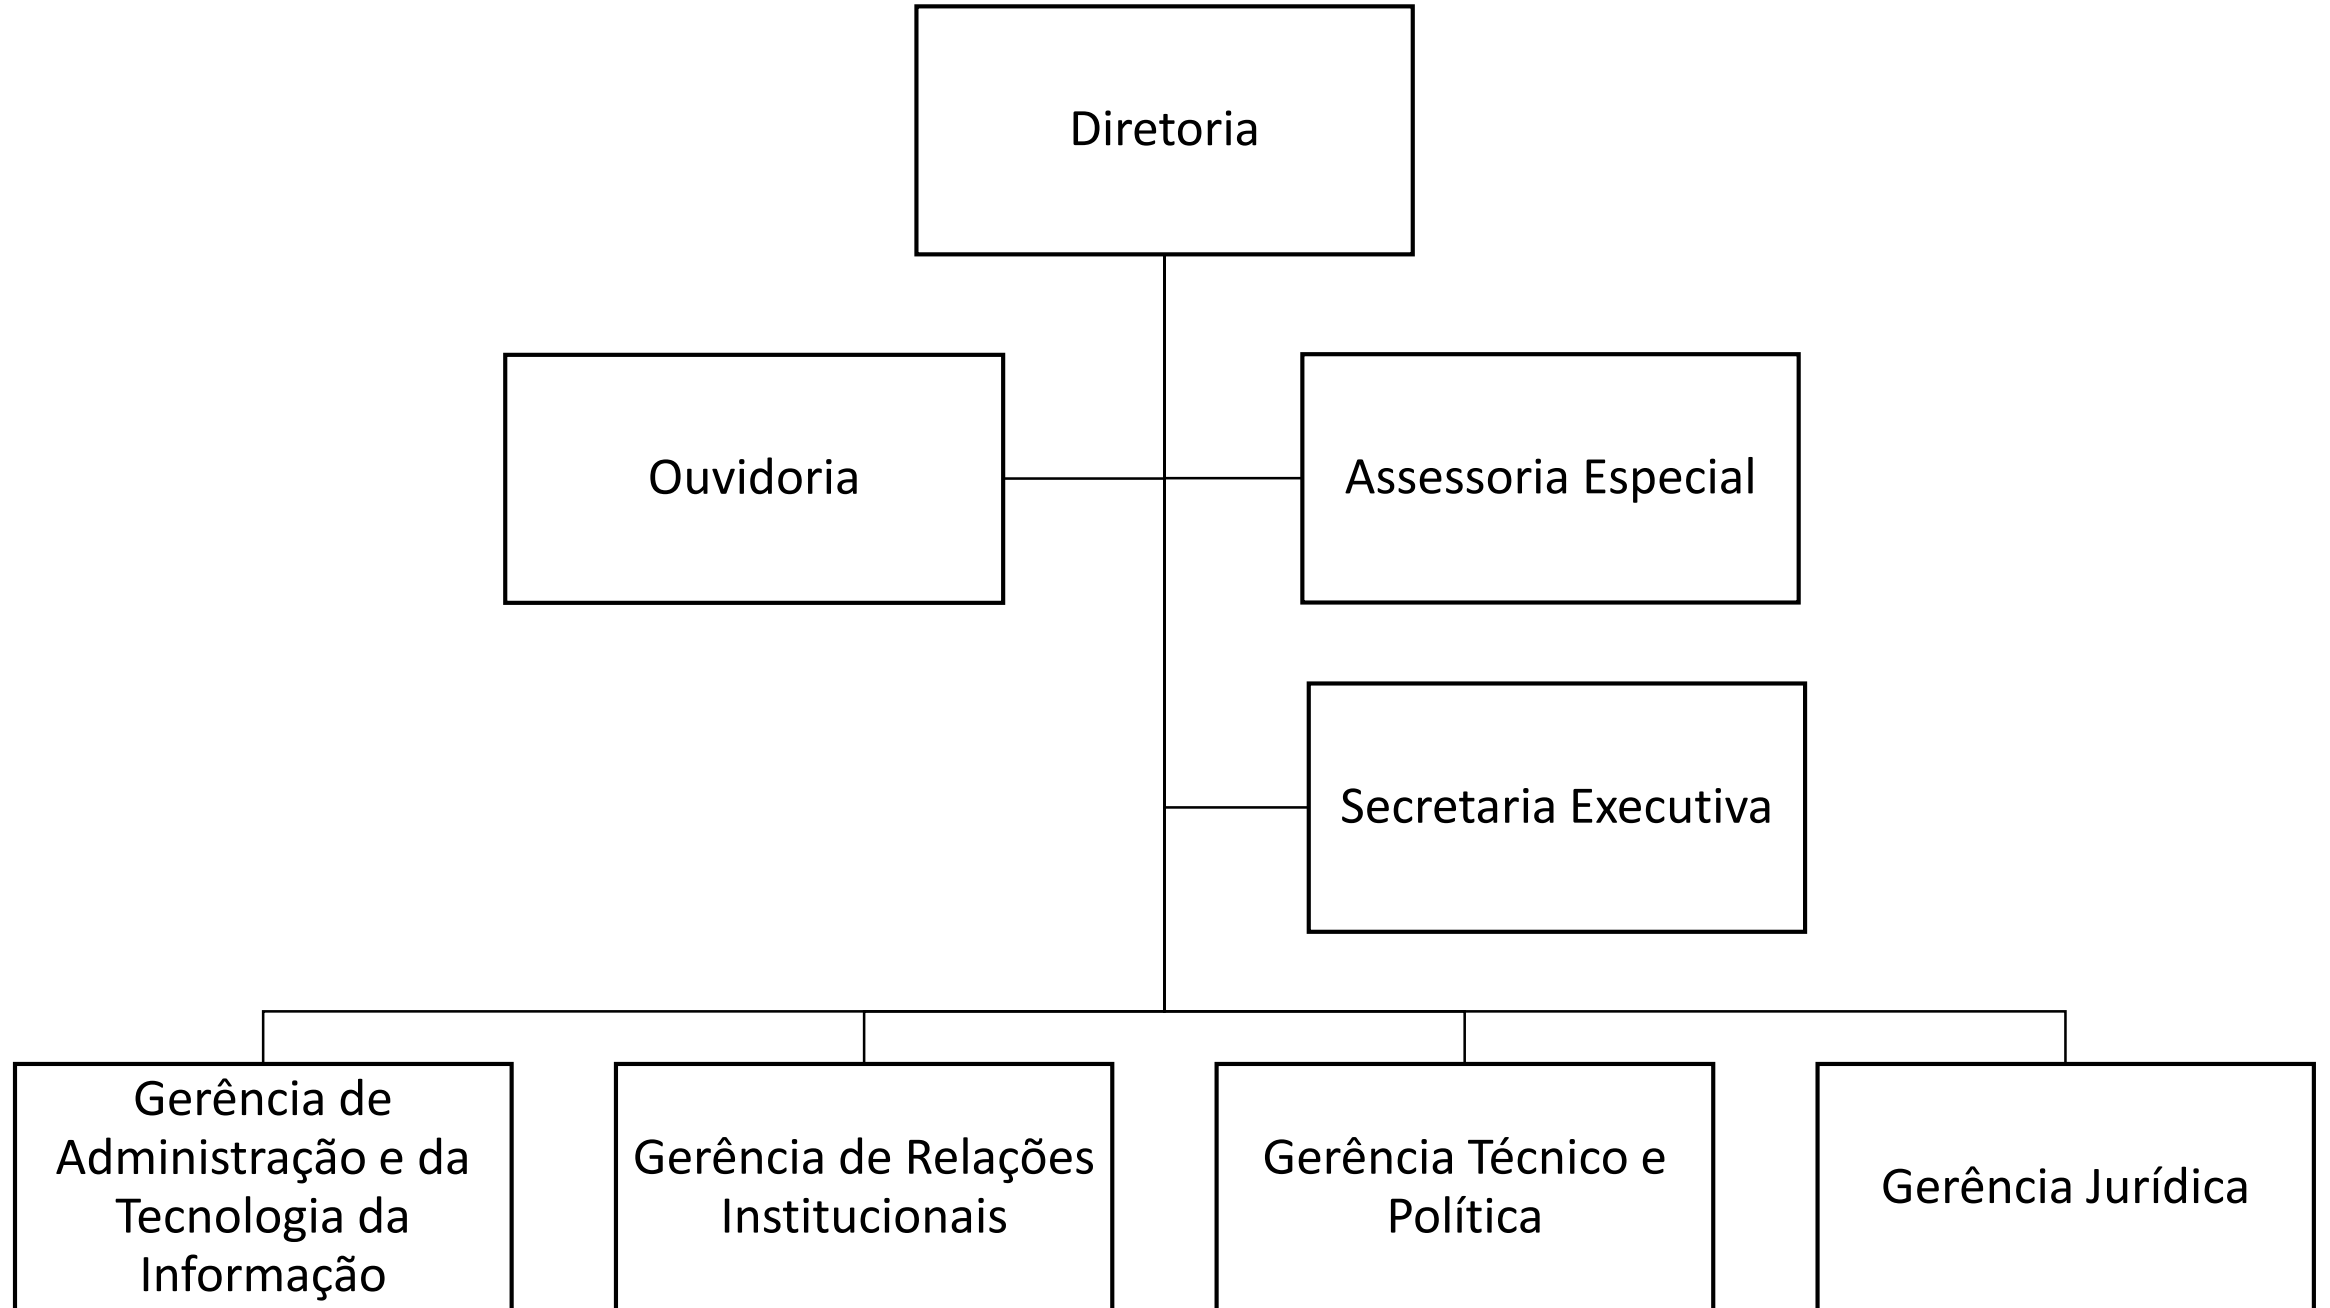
Diretoria

Ouvidoria

Assessoria Especial

Secretaria Executiva

Gerência de Administração e da Tecnologia da Informação

Gerência de Relações Institucionais

Gerência Técnico e Política

Gerência Jurídica